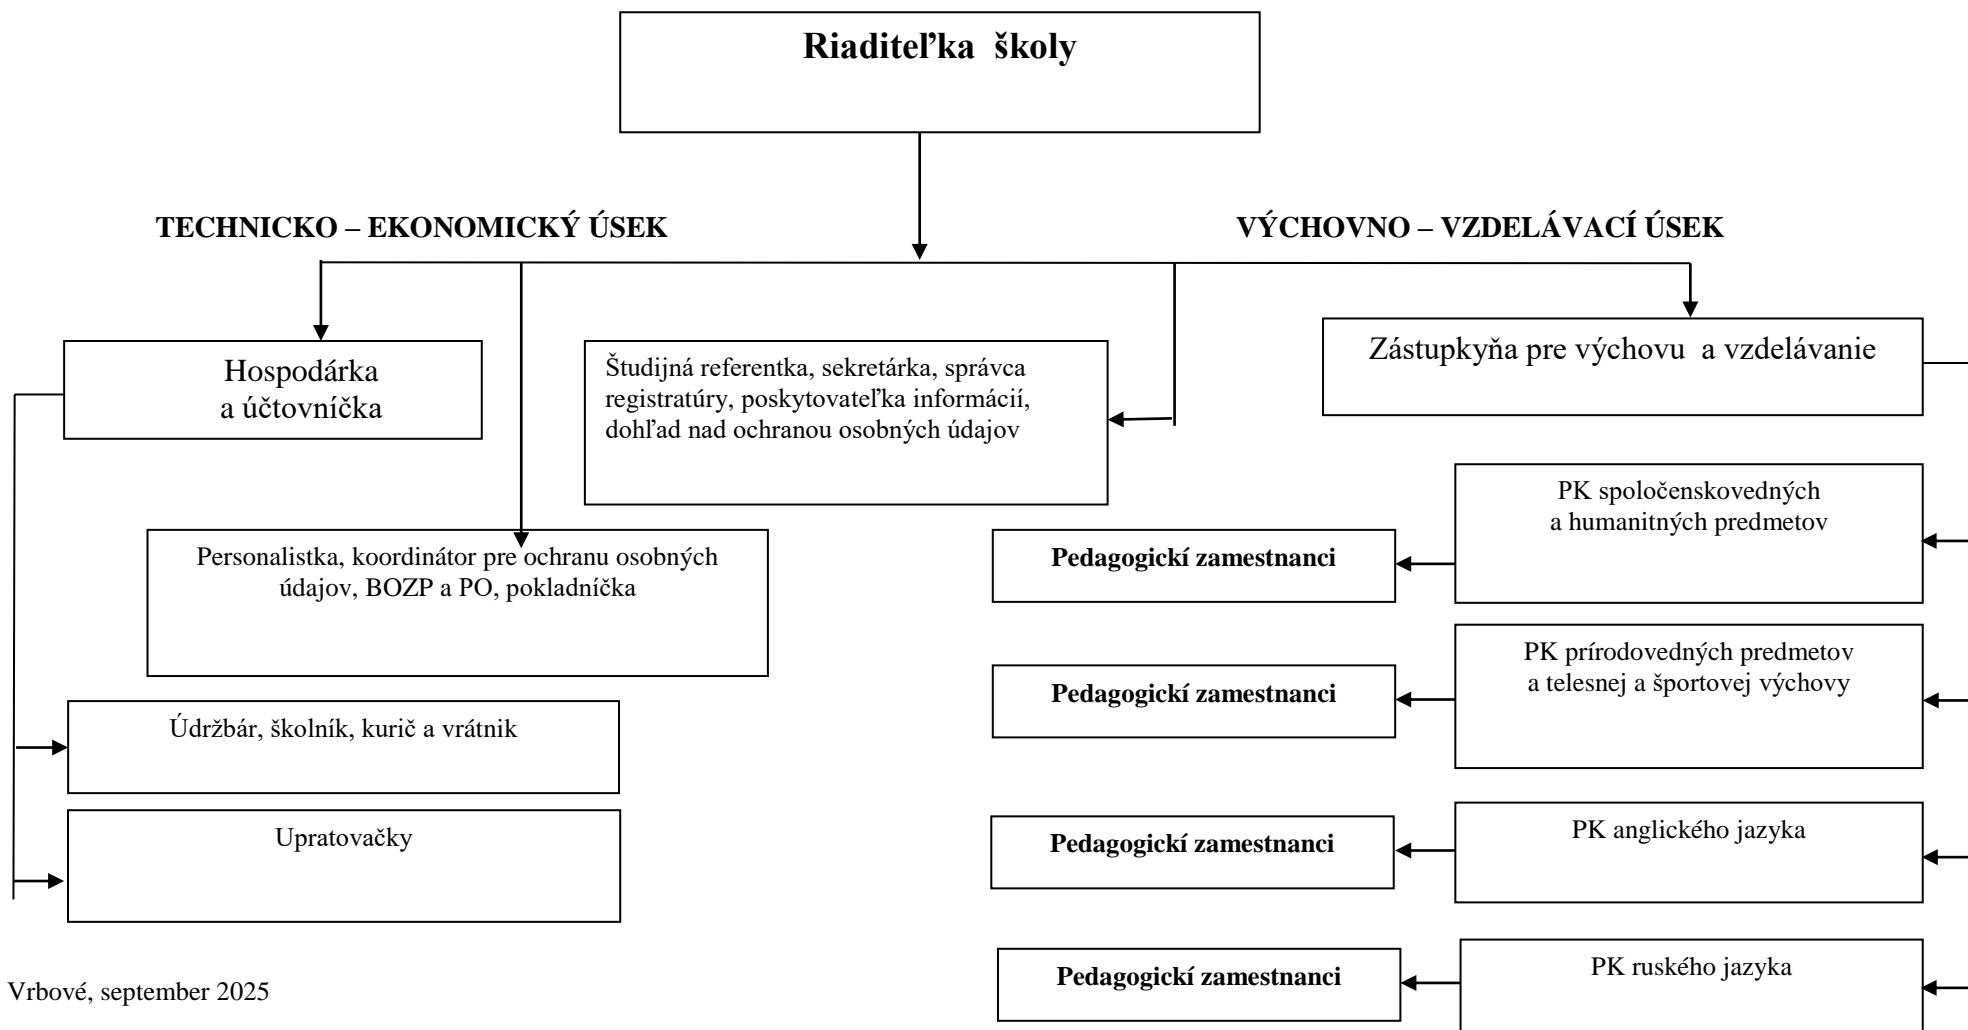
Riaditeľka školy

TECHNICKO – EKONOMICKÝ ÚSEK

VÝCHOVNO – VZDELÁVACÍ ÚSEK

Hospodárka a účtovníčka

Študijná referentka, sekretárka, správca registratúry, poskytovateľka informácií, dohľad nad ochranou osobných údajov

Zástupkyňa pre výchovu a vzdelávanie

Personalistka, koordinátor pre ochranu osobných údajov, BOZP a PO, pokladníčka

Údržbár, školník, kurič a vrátnik

Upratovačky

Pedagogickí zamestnanci

PK spoločenskovedných a humanitných predmetov

Pedagogickí zamestnanci

PK prírodovedných predmetov a telesnej a športovej výchovy

Pedagogickí zamestnanci

PK anglického jazyka

Pedagogickí zamestnanci

PK ruského jazyka

Vrbové, september 2025